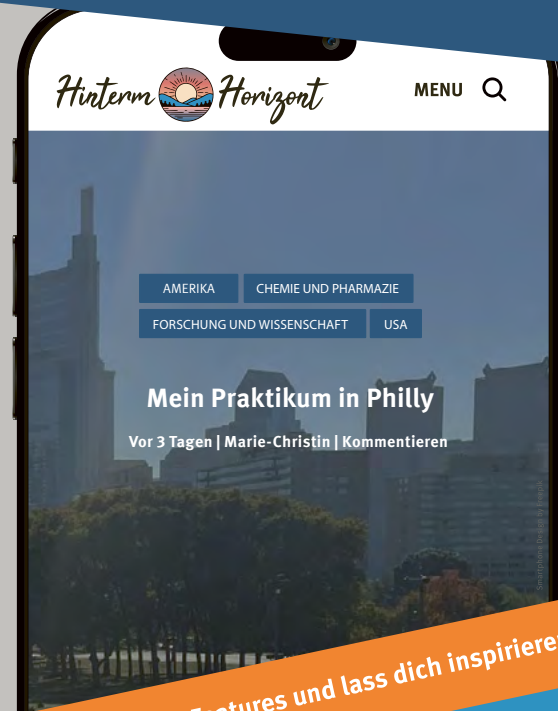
Hinterm Horizont

MENU

AMERIKA

CHEMIE UND PHARMAZIE

FORSCHUNG UND WISSENSCHAFT

USA

Mein Praktikum in Philly

Vor 3 Tagen | Marie-Christin | Kommentieren

Smartphone Design by Freepik

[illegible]atures und lass dich inspiriere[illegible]